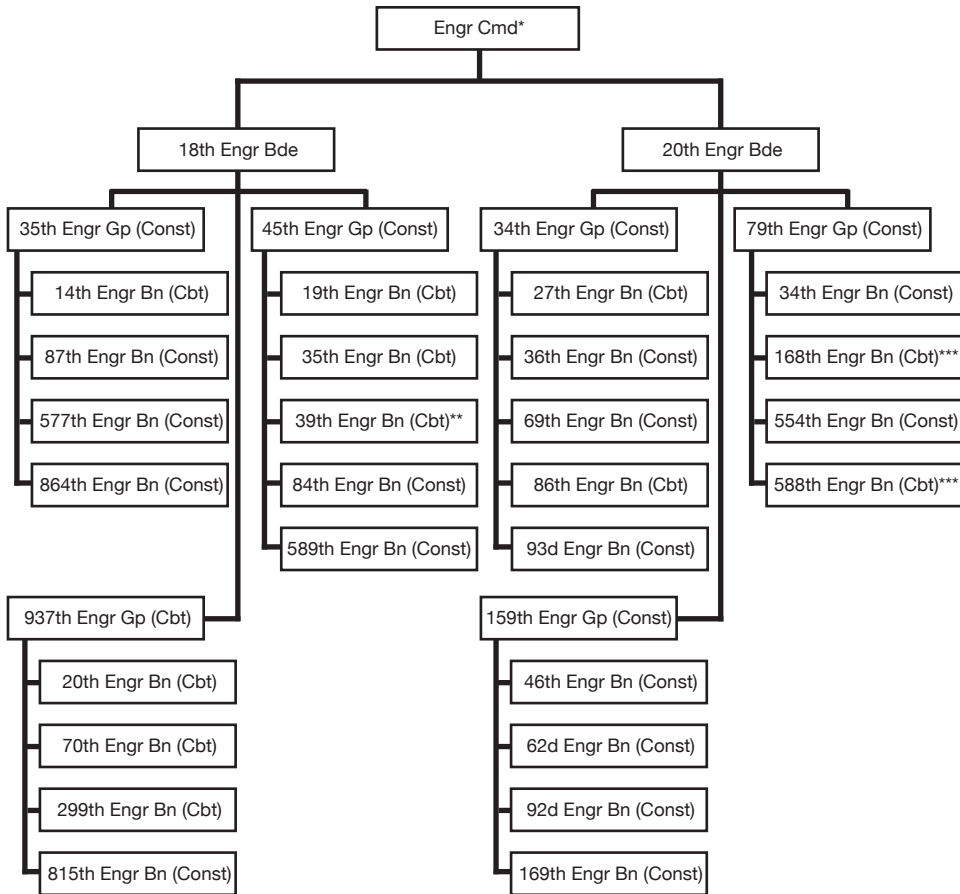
Engr Cmd*

18th Engr Bde

35th Engr Gp (Const)

14th Engr Bn (Cbt)

87th Engr Bn (Const)

577th Engr Bn (Const)

864th Engr Bn (Const)

45th Engr Gp (Const)

19th Engr Bn (Cbt)

35th Engr Bn (Cbt)

39th Engr Bn (Cbt)**

84th Engr Bn (Const)

589th Engr Bn (Const)

937th Engr Gp (Cbt)

20th Engr Bn (Cbt)

70th Engr Bn (Cbt)

299th Engr Bn (Cbt)

815th Engr Bn (Const)

20th Engr Bde

34th Engr Gp (Const)

27th Engr Bn (Cbt)

36th Engr Bn (Const)

69th Engr Bn (Const)

86th Engr Bn (Cbt)

93d Engr Bn (Const)

79th Engr Gp (Const)

34th Engr Bn (Const)

168th Engr Bn (Cbt)***

554th Engr Bn (Const)

588th Engr Bn (Cbt)***

159th Engr Gp (Const)

46th Engr Bn (Const)

62d Engr Bn (Const)

92d Engr Bn (Const)

169th Engr Bn (Const)